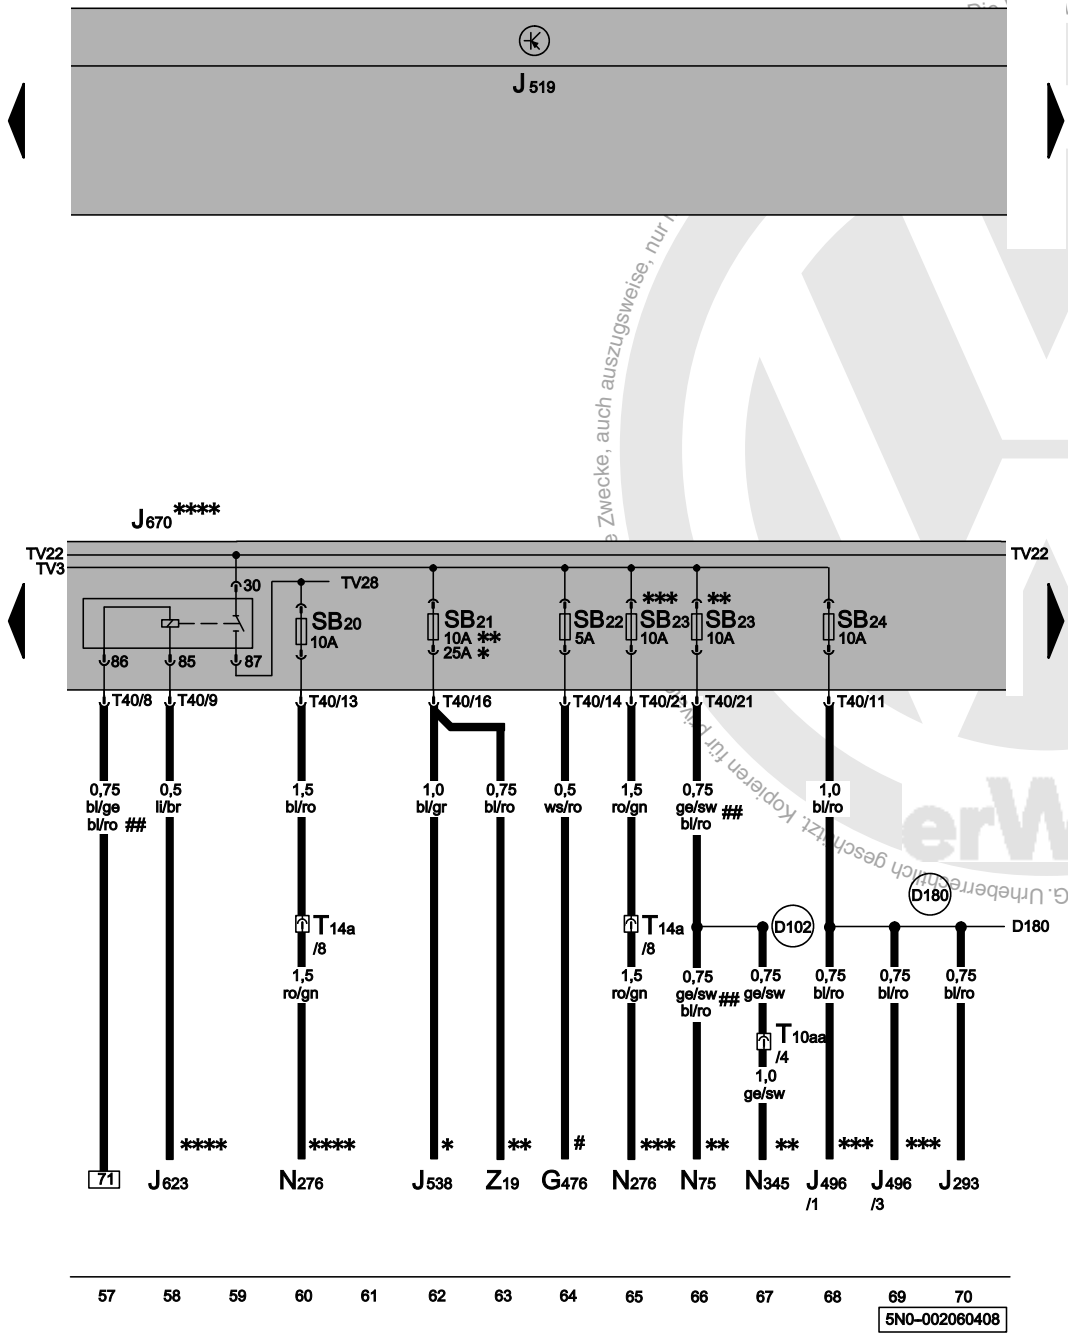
J519

J670****

TV22
TV3
30
TV28
TV22
SB20 10A
SB21 10A ** 25A *
SB22 5A
*** SB23 10A
** SB23 10A
SB24 10A
86
85
87

T40/8
T40/9
T40/13
T40/16
T40/14
T40/21
T40/21
T40/11

0,75 bl/ge bl/ro ##
0,5 li/br
1,5 bl/ro
1,0 bl/gr
0,75 bl/ro
0,5 ws/ro
1,5 ro/gn
0,75 ge/sw bl/ro ##
1,0 bl/ro

T14a /8
T14a /8
D102
D180
D180

1,5 ro/gn
1,5 ro/gn
0,75 ge/sw bl/ro ##
0,75 ge/sw
0,75 bl/ro
0,75 bl/ro
0,75 bl/ro

T10aa /4
1,0 ge/sw

**** **** * ** # *** ** ** *** ***

71
J623
N276
J538
Z19
G476
N276
N75
N345
J496 /1
J496 /3
J293

57 58 59 60 61 62 63 64 65 66 67 68 69 70

5N0-002060408

Zwecke, auch auszugsweise, nur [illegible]
Kopieren für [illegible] geschützt. Urheberrechtlich geschützt